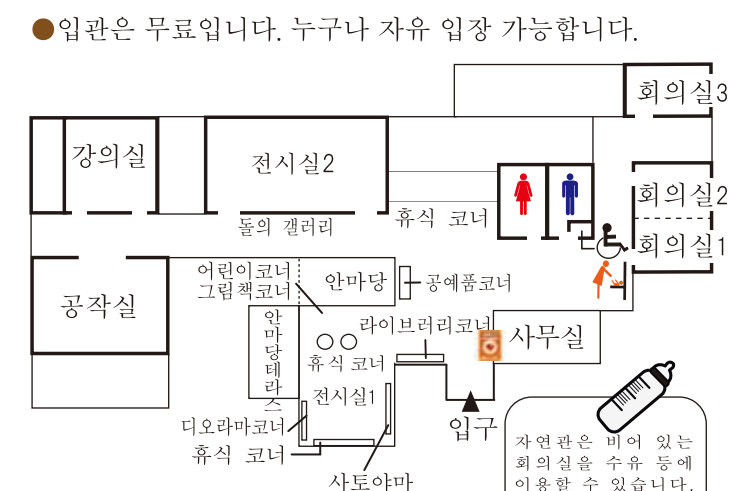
●입관은 무료입니다. 누구나 자유 입장 가능합니다.

회의실3

강의실

전시실2

휴식 코너

회의실2

회의실1

돌의 갤러리

어린이코너

그림책코너

안마당

공예품코너

공작실

안마당테라스

라이브러리코너

사무실

휴식 코너

전시실1

디오라마코너

입구

휴식 코너

사토야마

자연관은 비어 있는 회의실을 수유 등에 이용할 수 있습니다.